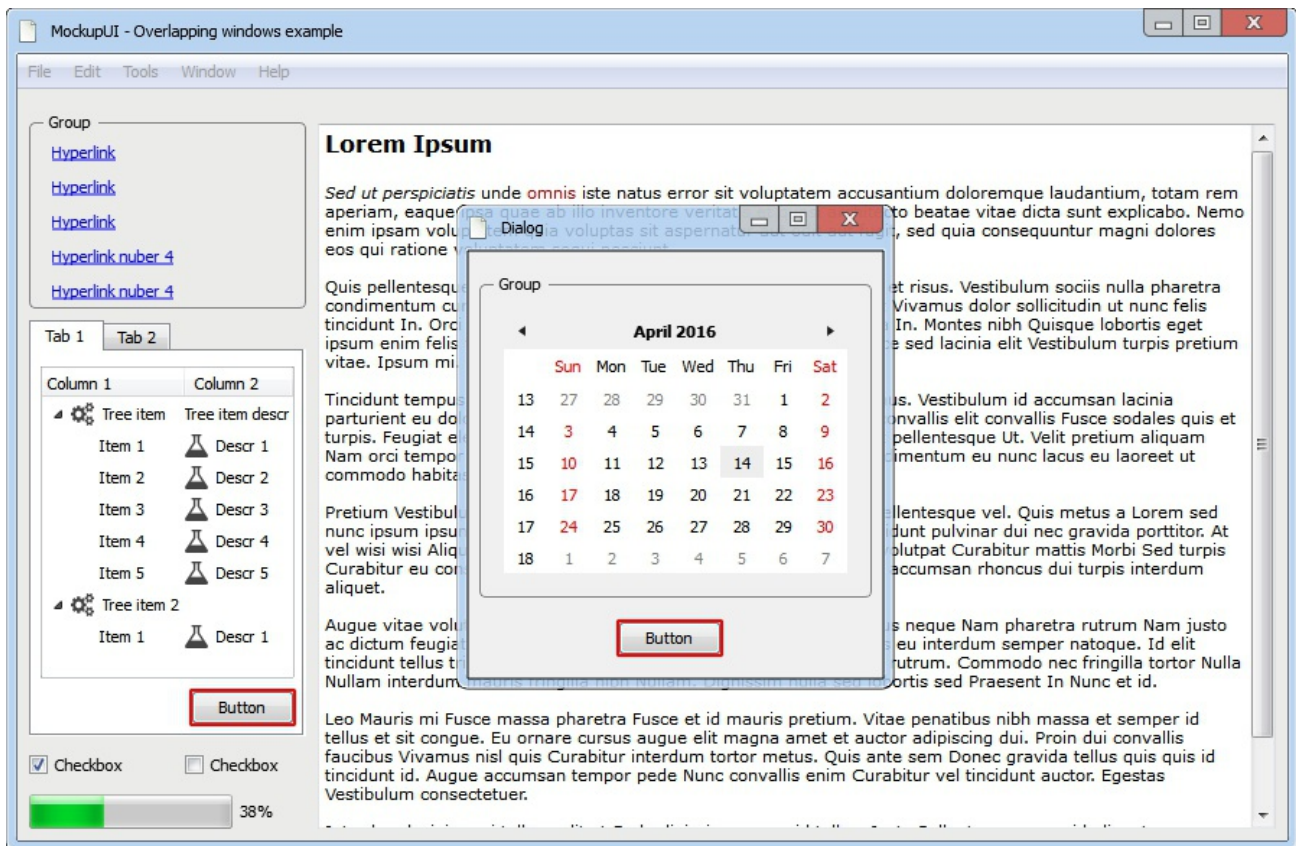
MockupUI - Overlapping windows example

File Edit Tools Window Help

Group
Hyperlink
Hyperlink
Hyperlink
Hyperlink nuber 4
Hyperlink nuber 4

Tab 1 Tab 2

| Column 1 | Column 2 |
|---|---|
| Tree item | Tree item descr |
| Item 1 | Descr 1 |
| Item 2 | Descr 2 |
| Item 3 | Descr 3 |
| Item 4 | Descr 4 |
| Item 5 | Descr 5 |
| Tree item 2 | |
| Item 1 | Descr 1 |

Button

Checkbox Checkbox

38%

Lorem Ipsum

Sed ut perspiciatis unde omnis iste natus error sit voluptatem accusantium doloremque laudantium, totam rem aperiam, eaque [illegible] to beatae vitae dicta sunt explicabo. Nemo enim ipsam volu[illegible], sed quia consequuntur magni dolores eos qui ratione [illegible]

Quis pellentesq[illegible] et risus. Vestibulum sociis nulla pharetra condimentum cu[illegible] Vivamus dolor sollicitudin ut nunc felis tincidunt In. Orc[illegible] In. Montes nibh Quisque lobortis eget ipsum enim felis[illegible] e sed lacinia elit Vestibulum turpis pretium vitae. Ipsum mi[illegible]

Tincidunt tempu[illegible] us. Vestibulum id accumsan lacinia parturient eu do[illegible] onvallis elit convallis Fusce sodales quis et turpis. Feugiat e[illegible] pellentesque Ut. Velit pretium aliquam Nam orci tempo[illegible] imentum eu nunc lacus eu laoreet ut commodo habita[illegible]

Pretium Vestibul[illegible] ellentesque vel. Quis metus a Lorem sed nunc ipsum ipsu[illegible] dunt pulvinar dui nec gravida porttitor. At vel wisi wisi Aliq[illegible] olutpat Curabitur mattis Morbi Sed turpis Curabitur eu co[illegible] accumsan rhoncus dui turpis interdum aliquet.

Augue vitae volu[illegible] s neque Nam pharetra rutrum Nam justo ac dictum feugia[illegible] eu interdum semper natoque. Id elit tincidunt tellus t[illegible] rutrum. Commodo nec fringilla tortor Nulla Nullam interdum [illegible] ortis sed Praesent In Nunc et id.

Leo Mauris mi Fusce massa pharetra Fusce et id mauris pretium. Vitae penatibus nibh massa et semper id tellus et sit congue. Eu ornare cursus augue elit magna amet et auctor adipiscing dui. Proin dui convallis faucibus Vivamus nisl quis Curabitur interdum tortor metus. Quis ante sem Donec gravida tellus quis quis id tincidunt id. Augue accumsan tempor pede Nunc convallis enim Curabitur vel tincidunt auctor. Egestas Vestibulum consectetuer.

Dialog

Group

April 2016

| | Sun | Mon | Tue | Wed | Thu | Fri | Sat |
|---|---|---|---|---|---|---|---|
| 13 | 27 | 28 | 29 | 30 | 31 | 1 | 2 |
| 14 | 3 | 4 | 5 | 6 | 7 | 8 | 9 |
| 15 | 10 | 11 | 12 | 13 | 14 | 15 | 16 |
| 16 | 17 | 18 | 19 | 20 | 21 | 22 | 23 |
| 17 | 24 | 25 | 26 | 27 | 28 | 29 | 30 |
| 18 | 1 | 2 | 3 | 4 | 5 | 6 | 7 |

Button